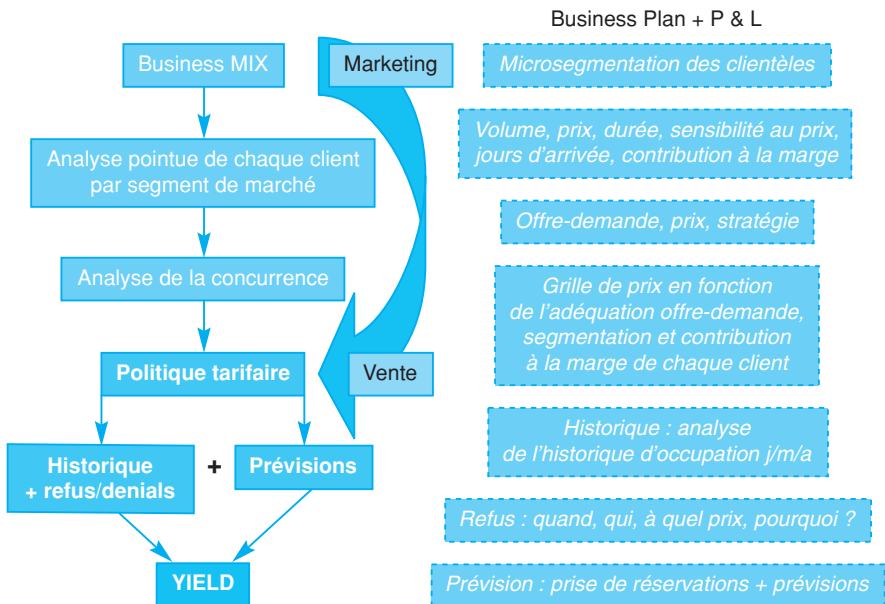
Business Plan + P & L

Business MIX

Marketing

Microsegmentation des clientèles

Analyse pointue de chaque client par segment de marché

Volume, prix, durée, sensibilité au prix, jours d'arrivée, contribution à la marge

Offre-demande, prix, stratégie

Analyse de la concurrence

Grille de prix en fonction de l'adéquation offre-demande, segmentation et contribution à la marge de chaque client

Politique tarifaire

Vente

Historique : analyse de l'historique d'occupation j/m/a

Historique + refus/denials

+

Prévisions

Refus : quand, qui, à quel prix, pourquoi ?

YIELD

Prévision : prise de réservations + prévisions